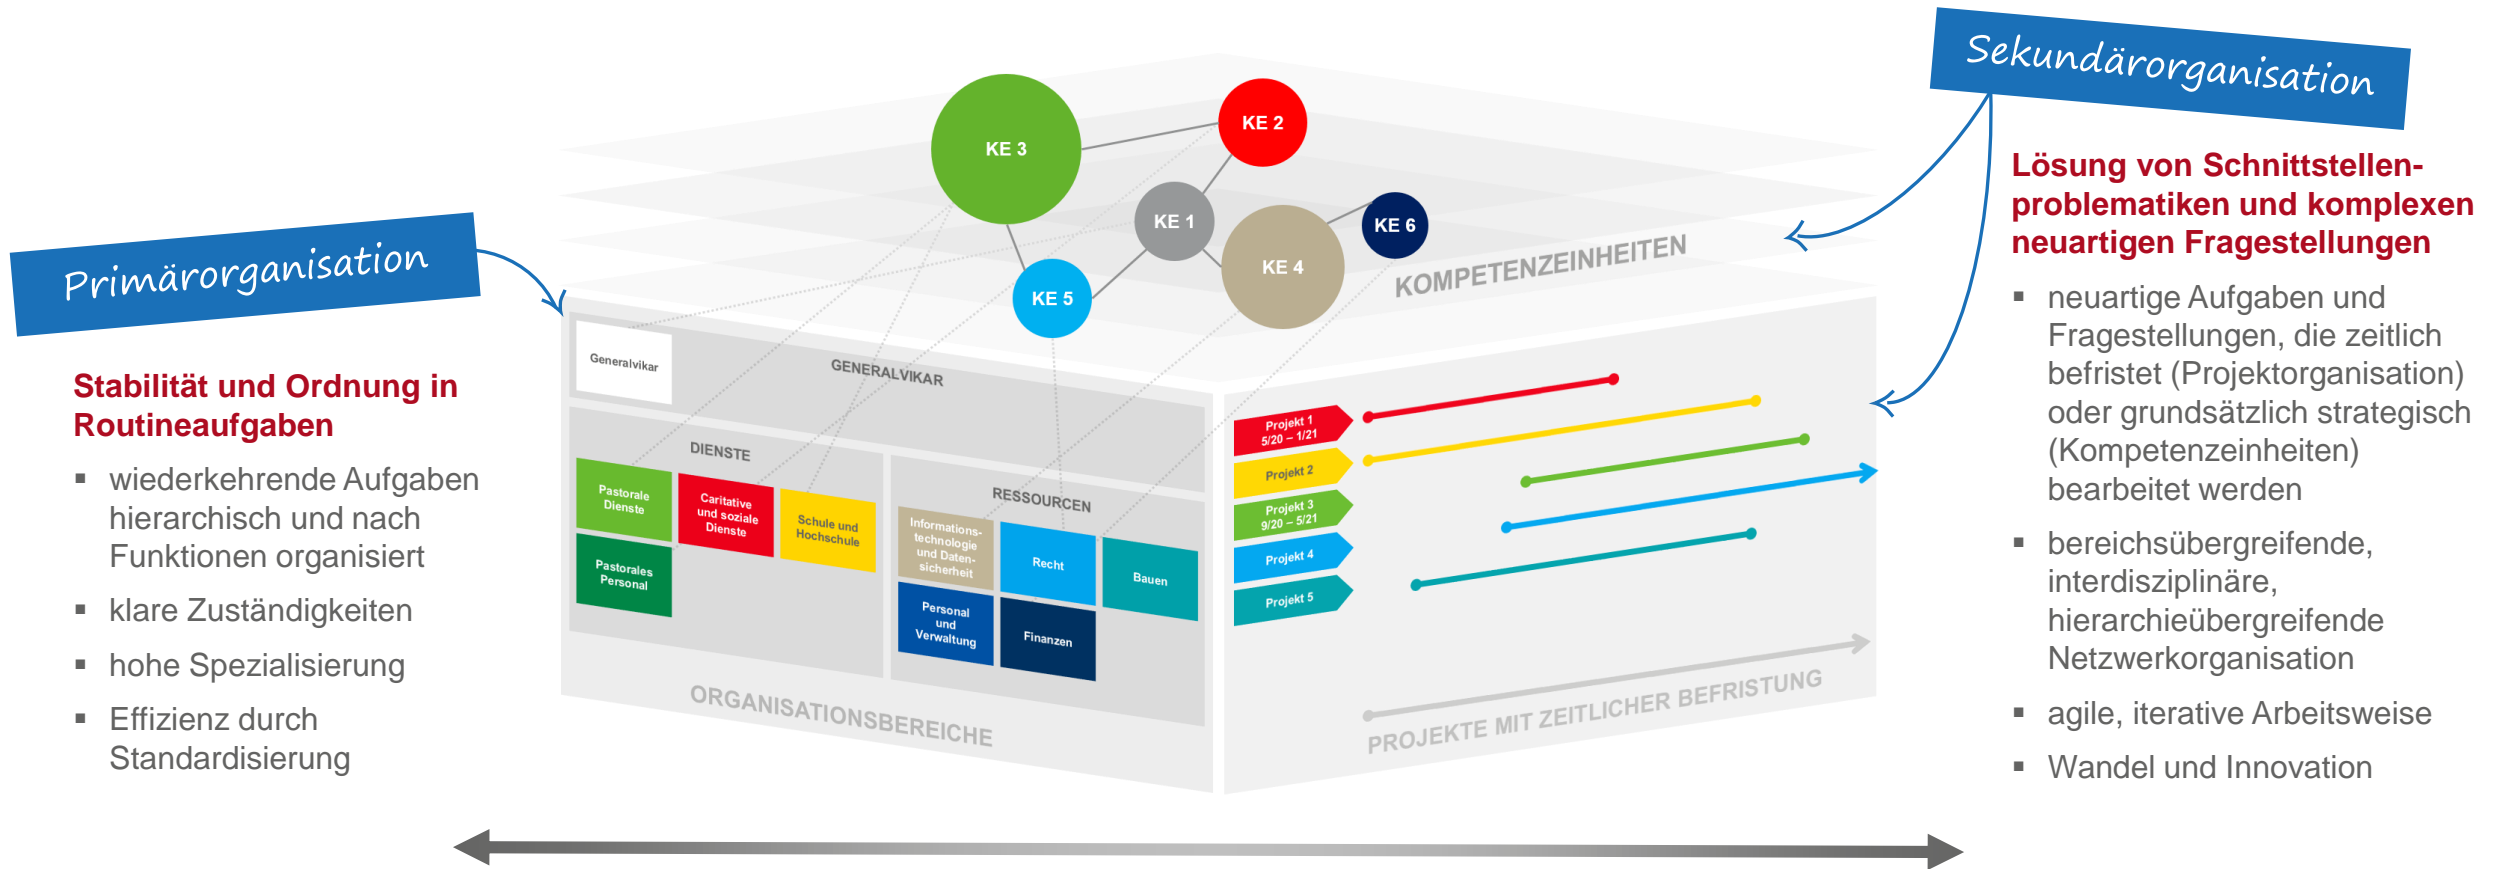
Primärorganisation

Stabilität und Ordnung in Routineaufgaben

▪ wiederkehrende Aufgaben hierarchisch und nach Funktionen organisiert

▪ klare Zuständigkeiten

▪ hohe Spezialisierung

▪ Effizienz durch Standardisierung

KE 3

KE 2

KE 1

KE 6

KE 4

KE 5

KOMPETENZEINHEITEN

Generalvikar

GENERALVIKAR

DIENSTE

Pastorale Dienste

Caritative und soziale Dienste

Schule und Hochschule

Pastorales Personal

RESSOURCEN

Informations-technologie und Daten-sicherheit

Recht

Bauen

Personal und Verwaltung

Finanzen

ORGANISATIONSBEREICHE

Projekt 1 5/20 – 1/21

Projekt 2

Projekt 3 9/20 – 5/21

Projekt 4

Projekt 5

PROJEKTE MIT ZEITLICHER BEFRISTUNG

Sekundärorganisation

Lösung von Schnittstellen-problematiken und komplexen neuartigen Fragestellungen

▪ neuartige Aufgaben und Fragestellungen, die zeitlich befristet (Projektorganisation) oder grundsätzlich strategisch (Kompetenzeinheiten) bearbeitet werden

▪ bereichsübergreifende, interdisziplinäre, hierarchieübergreifende Netzwerkorganisation

▪ agile, iterative Arbeitsweise

▪ Wandel und Innovation